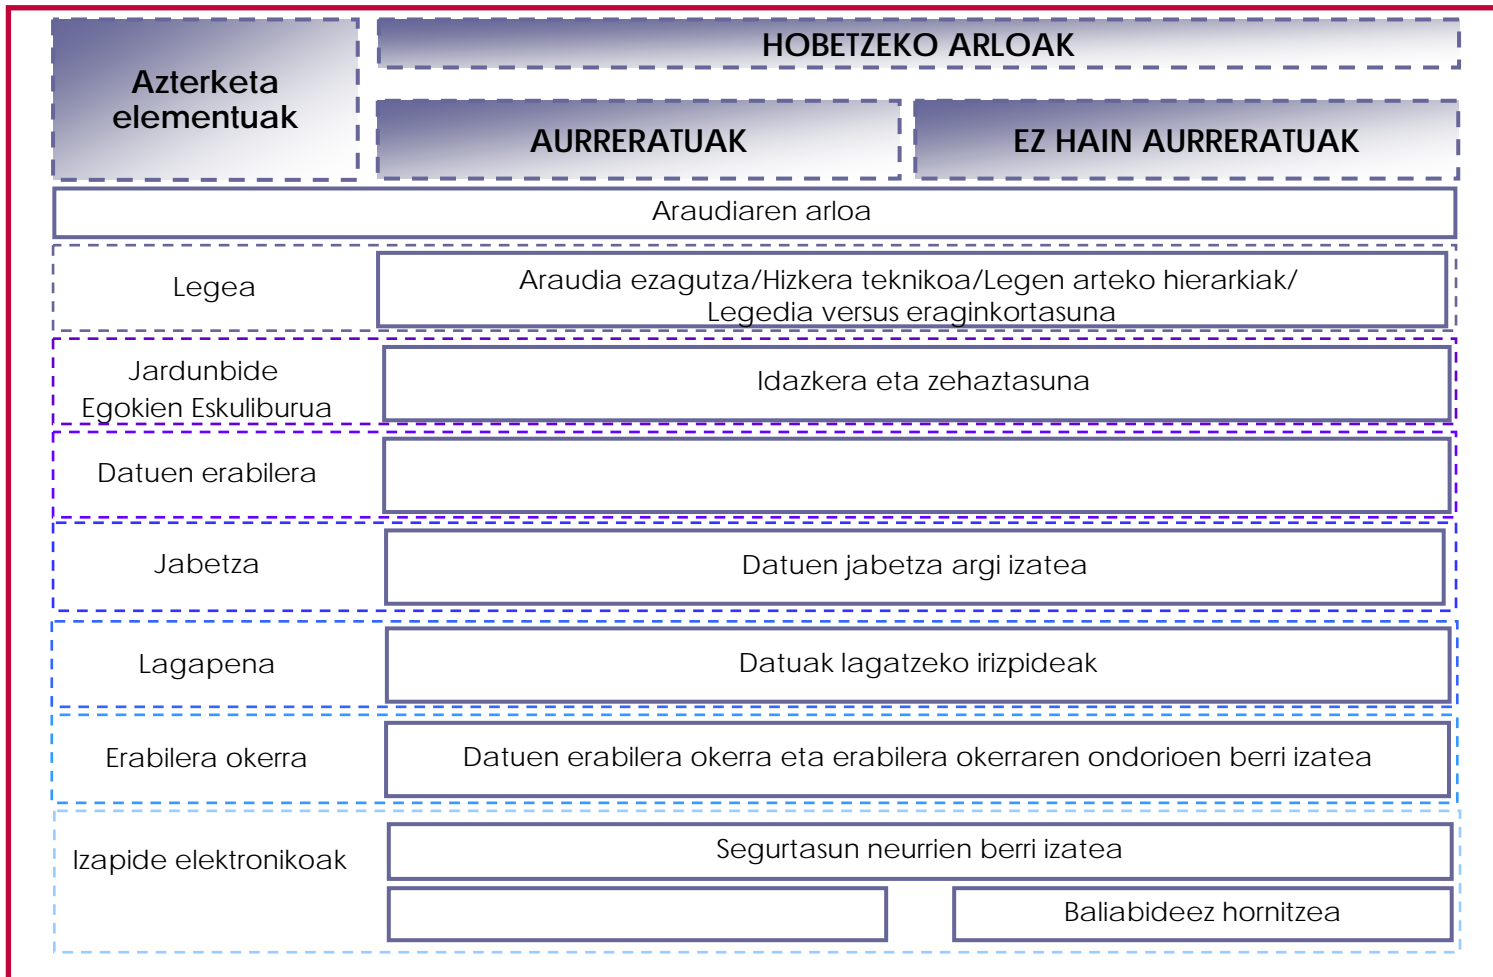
| Azterketa elementuak | HOBETZEKO ARLOAK | |
|---|---|---|
| | AURRERATUAK | EZ HAIN AURRERATUAK |
| Araudiaren arloa | | |
| Legea | Araudia ezagutza/Hizkera teknikoa/Legen arteko hierarkiak/ Legedia versus eraginkortasuna | |
| Jardunbide Egokien Eskuliburua | Idazkera eta zehaztasuna | |
| Datuen erabilera | | |
| Jabetza | Datuen jabetza argi izatea | |
| Lagapena | Datuak lagatzeko irizpideak | |
| Erabilera okerra | Datuen erabilera okerra eta erabilera okerraren ondorioen berri izatea | |
| Izapide elektronikoak | Segurtasun neurrien berri izatea | |
| | | Baliabideez hornitzea |